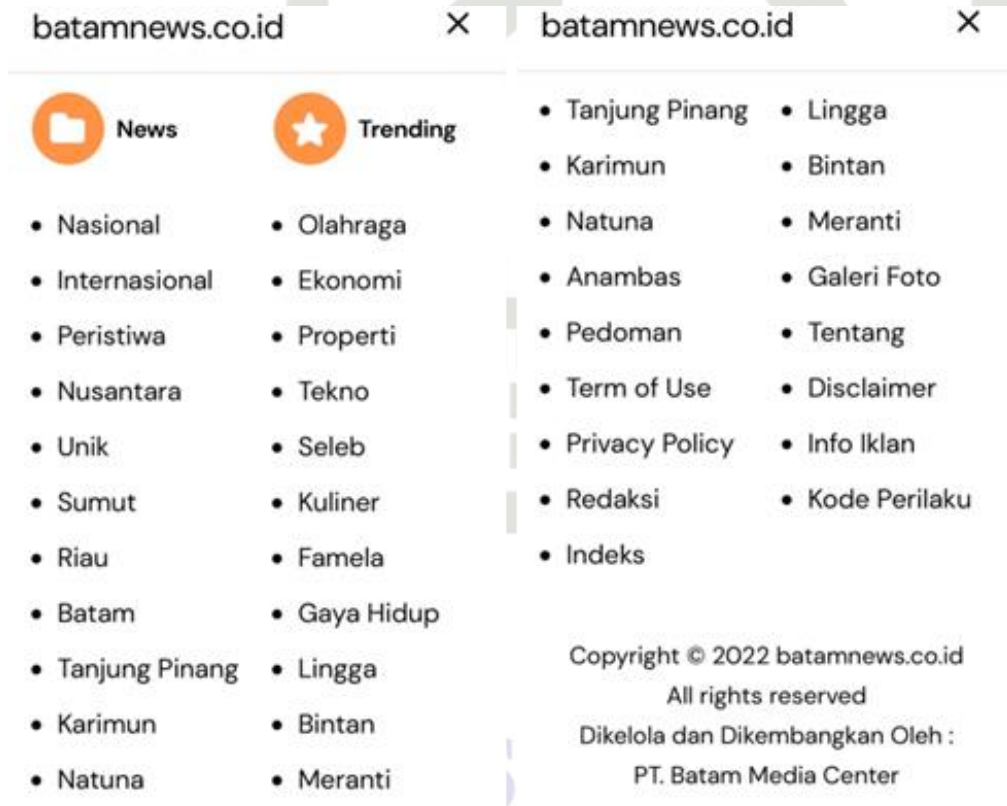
batamnews.co.id ×

News

Trending

- Nasional
- Internasional
- Peristiwa
- Nusantara
- Unik
- Sumut
- Riau
- Batam
- Tanjung Pinang
- Karimun
- Natuna

- Olahraga
- Ekonomi
- Properti
- Tekno
- Seleb
- Kuliner
- Famela
- Gaya Hidup
- Lingga
- Bintan
- Meranti

batamnews.co.id ×

- Tanjung Pinang
- Karimun
- Natuna
- Anambas
- Pedoman
- Term of Use
- Privacy Policy
- Redaksi
- Indeks

- Lingga
- Bintan
- Meranti
- Galeri Foto
- Tentang
- Disclaimer
- Info Iklan
- Kode Perilaku

Copyright © 2022 batamnews.co.id
All rights reserved
Dikelola dan Dikembangkan Oleh :
PT. Batam Media Center